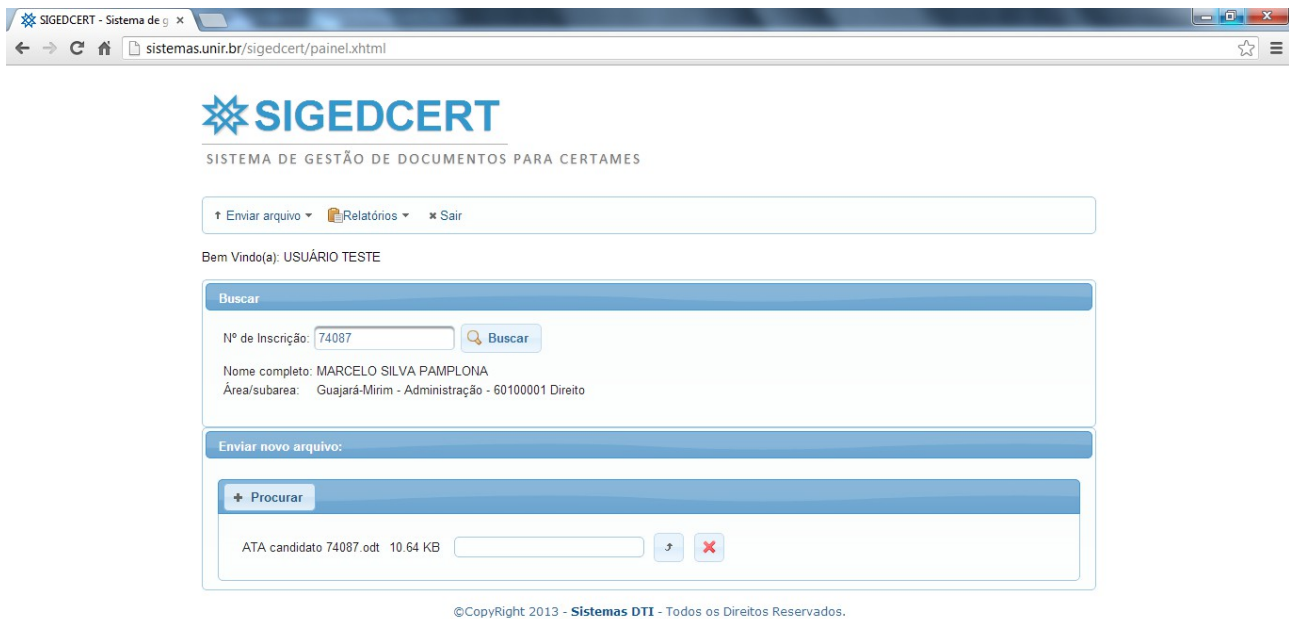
SIGEDCERT - Sistema de g ×

sistemas.unir.br/sigedcert/painel.xhtml

SIGEDCERT
SISTEMA DE GESTÃO DE DOCUMENTOS PARA CERTAMES

Enviar arquivo ▾ Relatórios ▾ ✖ Sair

Bem Vindo(a): USUÁRIO TESTE

Buscar

Nº de Inscrição: 74087 Buscar

Nome completo: MARCELO SILVA PAMPLONA
Área/subarea: Guajará-Mirim - Administração - 60100001 Direito

Enviar novo arquivo:

+ Procurar

ATA candidato 74087.odt 10.64 KB

©CopyRight 2013 - Sistemas DTI - Todos os Direitos Reservados.